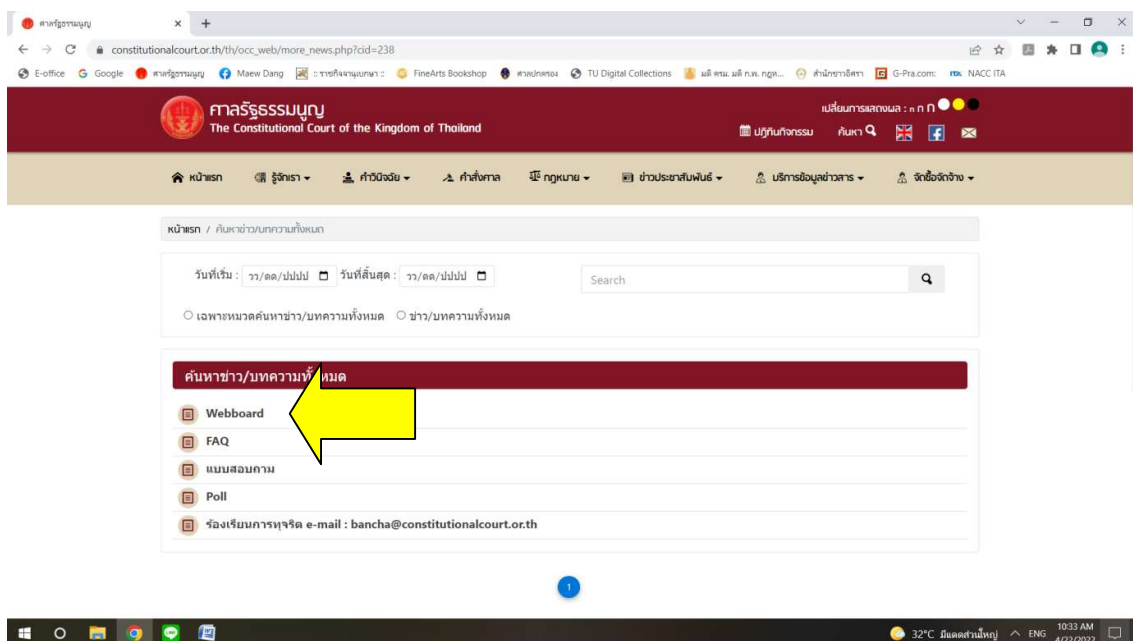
ศาลรัฐธรรมนูญ × +

constitutionalcourt.or.th/th/occ_web/more_news.php?cid=238

E-office Google ศาลรัฐธรรมนูญ Maew Dang :: รายกิจจานุเบกษา :: FineArts Bookshop ศาลปกครอง TU Digital Collections มติ ครม. มติ ก.พ. กฎห... สำนักชาวอิศรา G-Pra.com: NACC ITA

ศาลรัฐธรรมนูญ
The Constitutional Court of the Kingdom of Thailand

เปลี่ยนการแสดงผล : ก ก ก

ปฏิทินกิจกรรม ค้นหา

หน้าแรก รู้จักเรา ▾ คำวินิจฉัย ▾ คำสั่งศาล กฎหมาย ▾ ข่าวประชาสัมพันธ์ ▾ บริการข้อมูลข่าวสาร ▾ จัดซื้อจัดจ้าง ▾

หน้าแรก / ค้นหาข่าว/บทความทั้งหมด

วันที่เริ่ม : วว/ดด/ปปปป วันที่สิ้นสุด : วว/ดด/ปปปป

Search

○ เฉพาะหมวดค้นหาข่าว/บทความทั้งหมด ○ ข่าว/บทความทั้งหมด

ค้นหาข่าว/บทความทั้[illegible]หมด

Webboard

FAQ

แบบสอบถาม

Poll

ร้องเรียนการทุจริต e-mail : bancha@constitutionalcourt.or.th

1

32°C มีแดดส่วนใหญ่ ENG 10:33 AM 4/22/2022